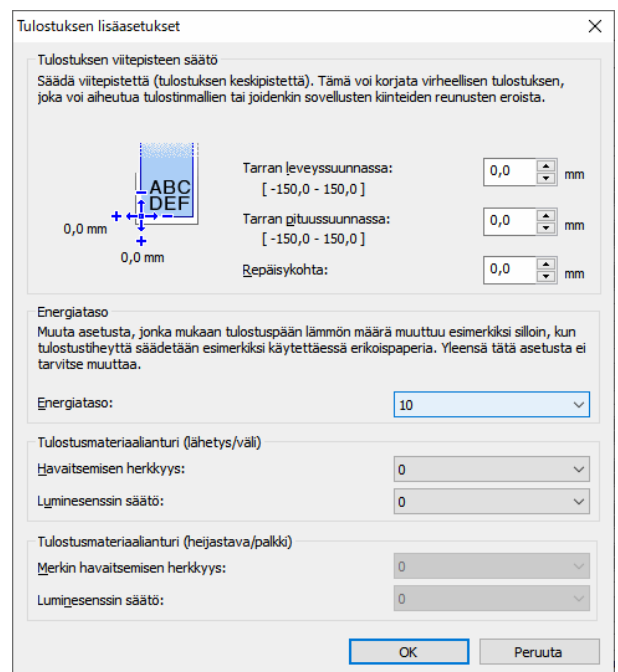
Tulostuksen lisäasetukset

Tulostuksen viitepisteen säätö
Säädä viitepistettä (tulostuksen keskipistettä). Tämä voi korjata virheellisen tulostuksen, joka voi aiheutua tulostinmallien tai joidenkin sovellusten kiinteiden reunusten eroista.

ABC
DEF
0,0 mm
0,0 mm

Tarran leveyssuunnassa:
[ -150,0 - 150,0 ]
0,0 mm

Tarran pituussuunnassa:
[ -150,0 - 150,0 ]
0,0 mm

Repäisykohta:
0,0 mm

Energiataso
Muuta asetusta, jonka mukaan tulostuspään lämmön määrä muuttuu esimerkiksi silloin, kun tulostustiheyttä säädetään esimerkiksi käytettäessä erikoispaperia. Yleensä tätä asetusta ei tarvitse muuttaa.

Energiataso: 10

Tulostusmateriaalianturi (lähetys/väli)
Havaitsemisen herkkyys: 0
Luminesenssin säätö: 0

Tulostusmateriaalianturi (heijastava/palkki)
Merkin havaitsemisen herkkyys: 0
Luminesenssin säätö: 0

OK
Peruuta